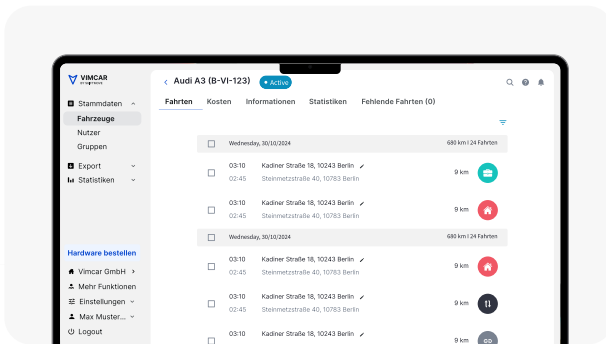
VIMCAR
BY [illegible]

Stammdaten
Fahrzeuge
Nutzer
Gruppen

Export
Statistiken

Hardware bestellen
Vimcar GmbH
Mehr Funktionen
Einstellungen
Max Muster...
Logout

Audi A3 (B-VI-123) • Active

Fahrten Kosten Informationen Statistiken Fehlende Fahrten (0)

Wednesday, 30/10/2024 680 km | 24 Fahrten

03:10 Kadiner Straße 18, 10243 Berlin
02:45 Steinmetzstraße 40, 10783 Berlin
9 km

03:10 Kadiner Straße 18, 10243 Berlin
02:45 Steinmetzstraße 40, 10783 Berlin
9 km

Wednesday, 30/10/2024 680 km | 24 Fahrten

03:10 Kadiner Straße 18, 10243 Berlin
02:45 Steinmetzstraße 40, 10783 Berlin
9 km

03:10 Kadiner Straße 18, 10243 Berlin
02:45 Steinmetzstraße 40, 10783 Berlin
9 km

03:10 Kadiner Straße 18, 10243 Berlin
9 km